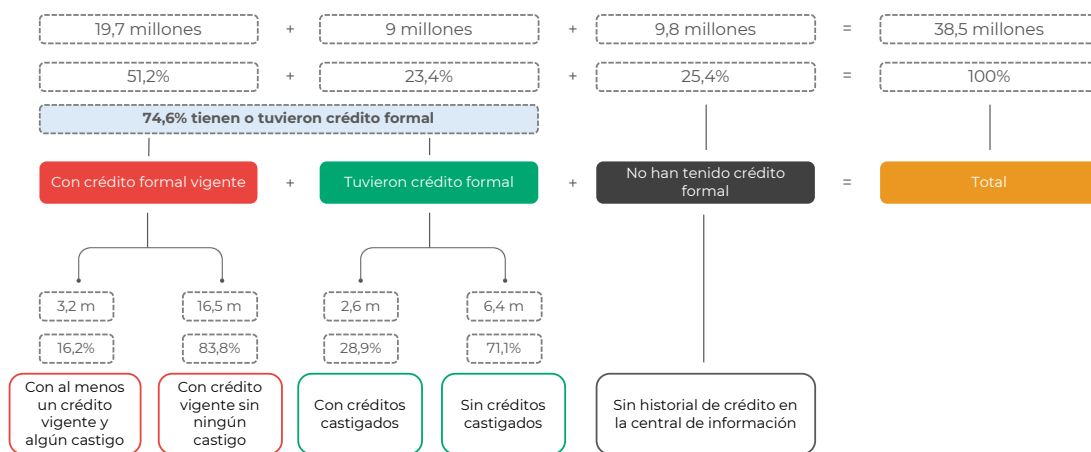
19,7 millones + 9 millones + 9,8 millones = 38,5 millones

51,2% + 23,4% + 25,4% = 100%

74,6% tienen o tuvieron crédito formal

Con crédito formal vigente + Tuvieron crédito formal + No han tenido crédito formal = Total

3,2 m

16,2%

Con al menos un crédito vigente y algún castigo

16,5 m

83,8%

Con crédito vigente sin ningún castigo

2,6 m

28,9%

Con créditos castigados

6,4 m

71,1%

Sin créditos castigados

Sin historial de crédito en la central de información